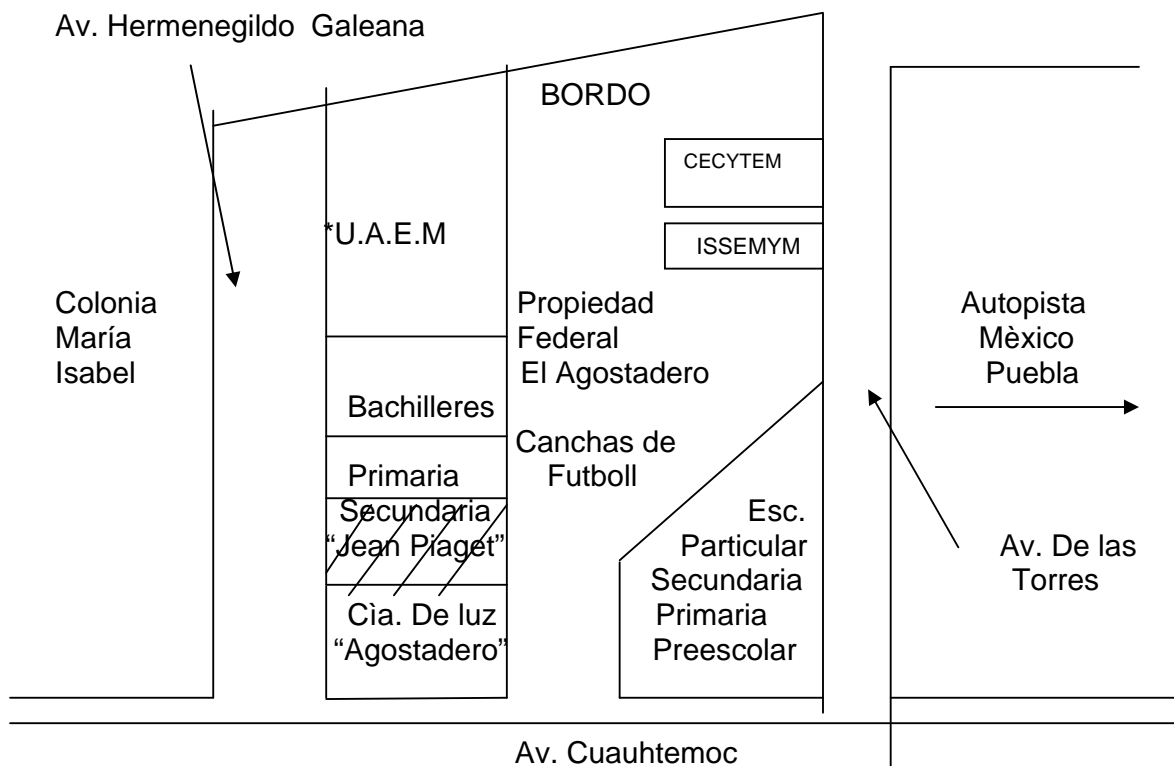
Av. Hermenegildo Galeana

BORDO

CECYTEM

ISSEMYM

*U.A.E.M

Colonia María Isabel

Propiedad Federal El Agostadero

Autopista Mèxico Puebla

Bachilleres

Canchas de Futboll

Primaria

Secundaria "Jean Piaget"

Esc. Particular Secundaria Primaria Preescolar

Av. De las Torres

Cìa. De luz "Agostadero"

Av. Cuauhtemoc